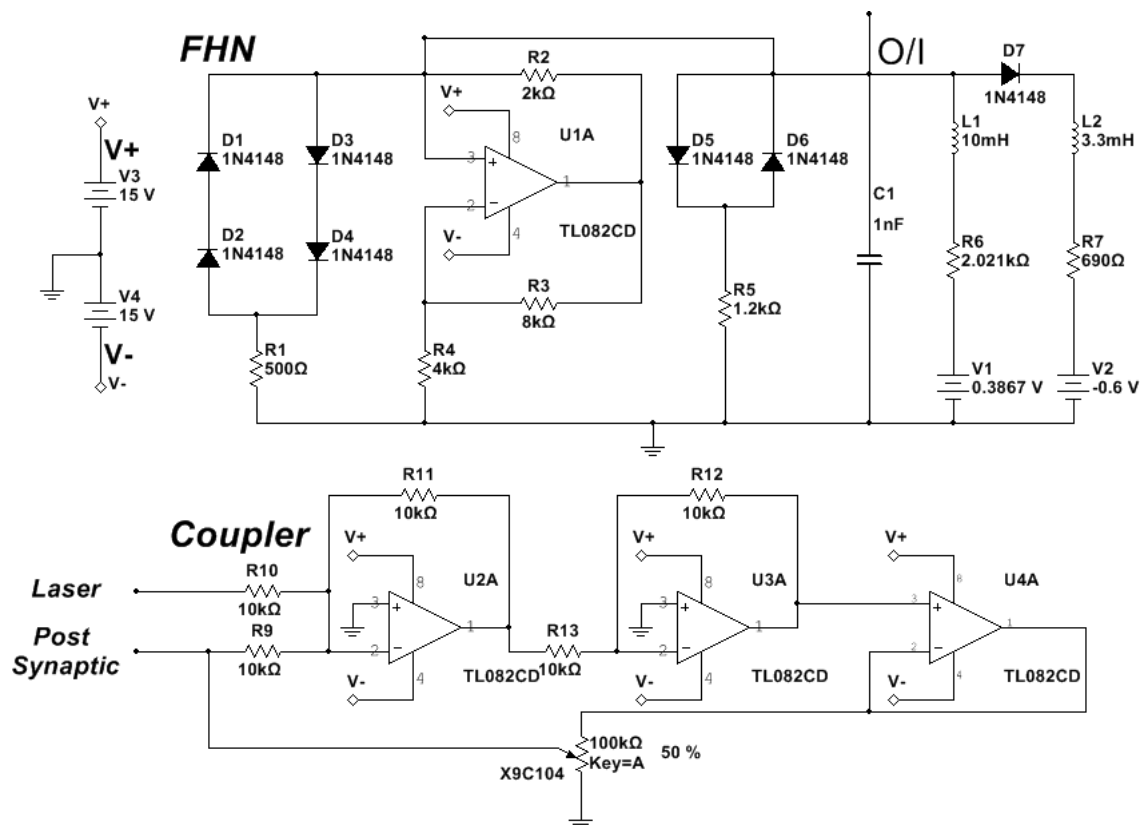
FHN

V+
V+
V3
15 V
V4
15 V
V-
V-

D1
1N4148
D2
1N4148
D3
1N4148
D4
1N4148
R1
500Ω

R2
2kΩ
V+
8
U1A
3
+
1
2
−
4
V-
TL082CD
R3
8kΩ
R4
4kΩ

D5
1N4148
D6
1N4148
R5
1.2kΩ

O/I
C1
1nF

D7
1N4148
L1
10mH
R6
2.021kΩ
V1
0.3867 V
L2
3.3mH
R7
690Ω
V2
-0.6 V

Coupler

R11
10kΩ
V+
8
U2A
Laser
R10
10kΩ
3
+
1
Post Synaptic
R9
10kΩ
2
−
4
V-
TL082CD
R13
10kΩ

R12
10kΩ
V+
8
U3A
3
+
1
2
−
4
V-
TL082CD

V+
8
U4A
3
+
1
2
−
4
V-
TL082CD

100kΩ
Key=A
50 %
X9C104